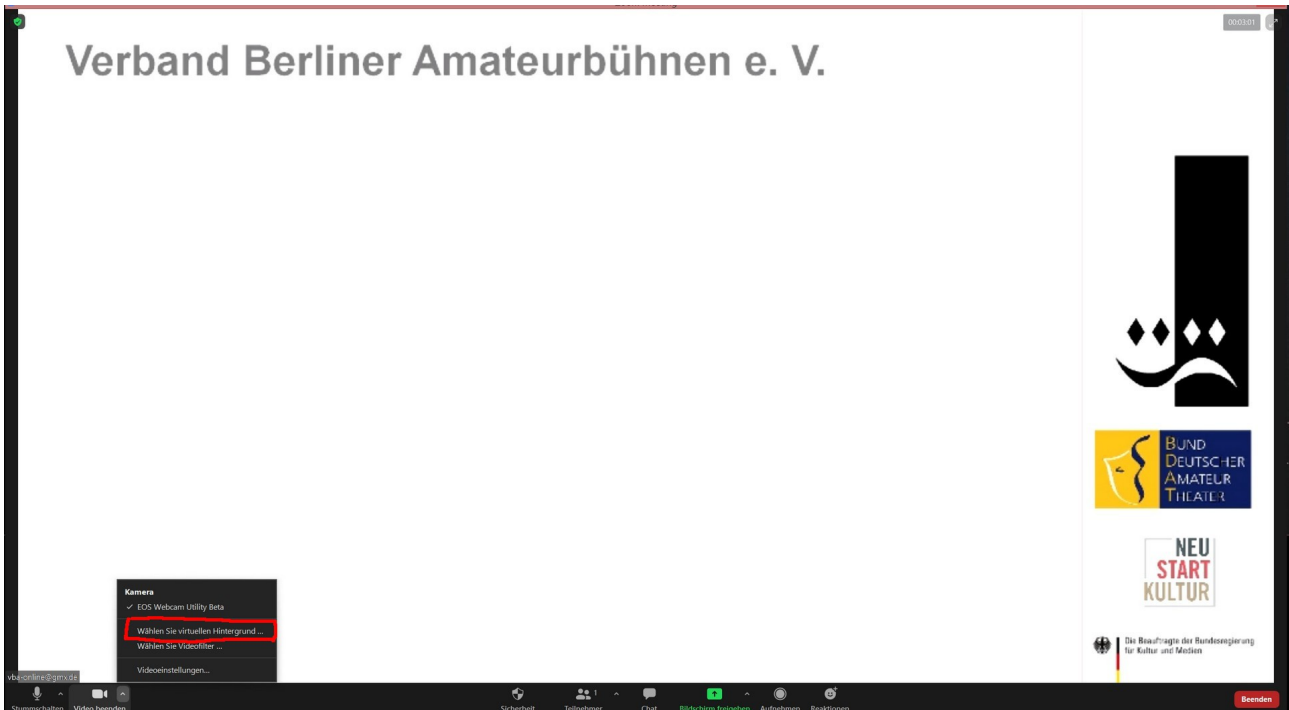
00:03:01

Verband Berliner Amateurbühnen e. V.

BUND
DEUTSCHER
AMATEUR
THEATER

NEU
START
KULTUR

Die Beauftragte der Bundesregierung für Kultur und Medien

Kamera
✓ EOS Webcam Utility Beta
Wählen Sie virtuellen Hintergrund ...
Wählen Sie Videofilter ...
Videoeinstellungen...

vba-online@gmx.de

Stummschalten
Video beenden
Sicherheit
Teilnehmer 1
Chat
Bildschirm freigeben
Aufnehmen
Reaktionen
Beenden